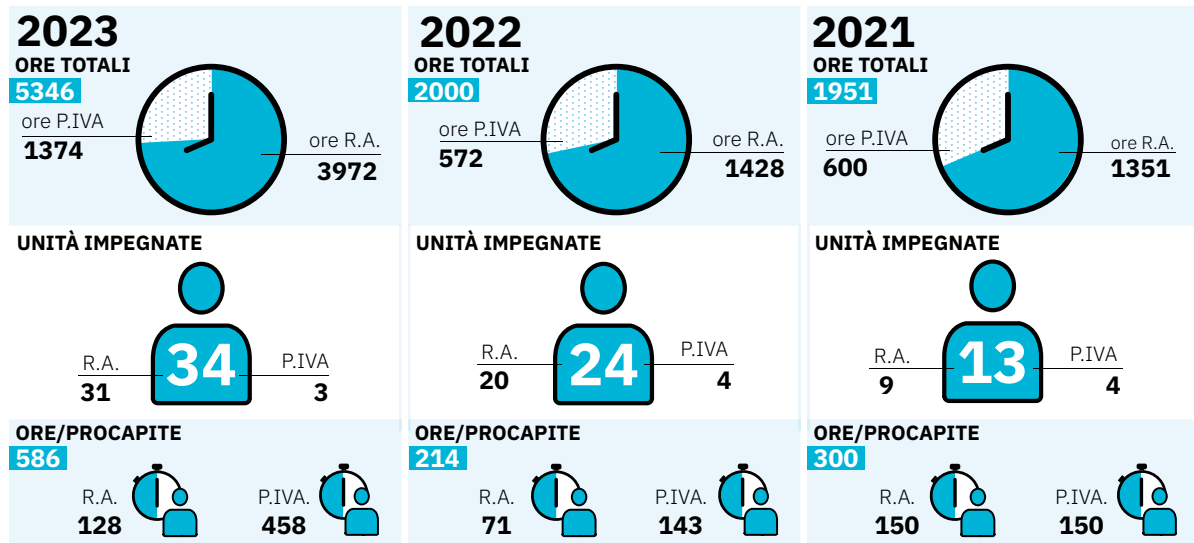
2023
ORE TOTALI
5346
ore P.IVA
1374
ore R.A.
3972

UNITÀ IMPEGNATE
R.A.
31
34
P.IVA
3

ORE/PROCAPITE
586
R.A.
128
P.IVA.
458

2022
ORE TOTALI
2000
ore P.IVA
572
ore R.A.
1428

UNITÀ IMPEGNATE
R.A.
20
24
P.IVA
4

ORE/PROCAPITE
214
R.A.
71
P.IVA.
143

2021
ORE TOTALI
1951
ore P.IVA
600
ore R.A.
1351

UNITÀ IMPEGNATE
R.A.
9
13
P.IVA
4

ORE/PROCAPITE
300
R.A.
150
P.IVA.
150